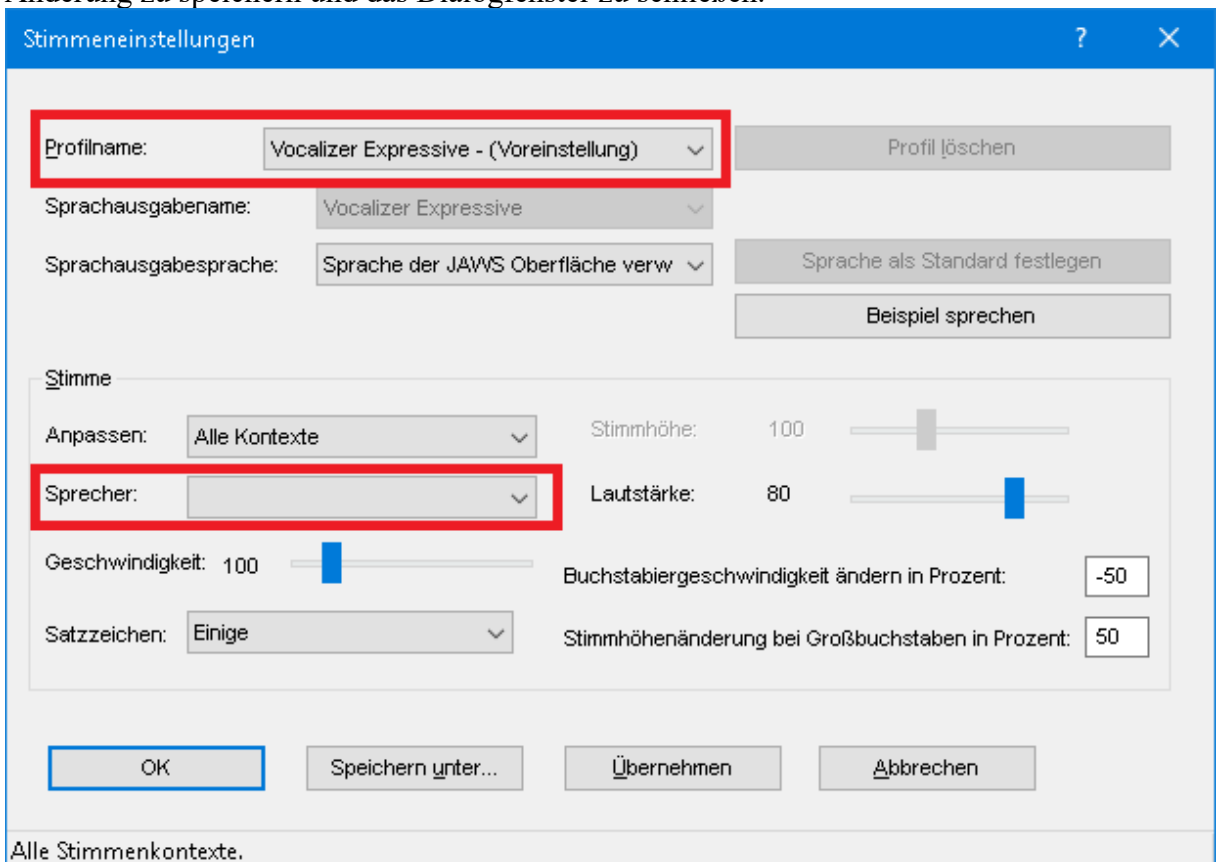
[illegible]

Stimmeneinstellungen

?

Profilname: Vocalizer Expressive - (Voreinstellung)

Profil löschen

Sprachausgabename: Vocalizer Expressive

Sprachausgabesprache: Sprache der JAWS Oberfläche verw

Sprache als Standard festlegen

Beispiel sprechen

Stimme

Anpassen: Alle Kontexte

Stimmhöhe: 100

Sprecher:

Lautstärke: 80

Geschwindigkeit: 100

Buchstabiergeschwindigkeit ändern in Prozent: -50

Satzzeichen: Einige

Stimmhöhenänderung bei Großbuchstaben in Prozent: 50

OK

Speichern unter...

Übernehmen

Abbrechen

Alle Stimmenkontexte.